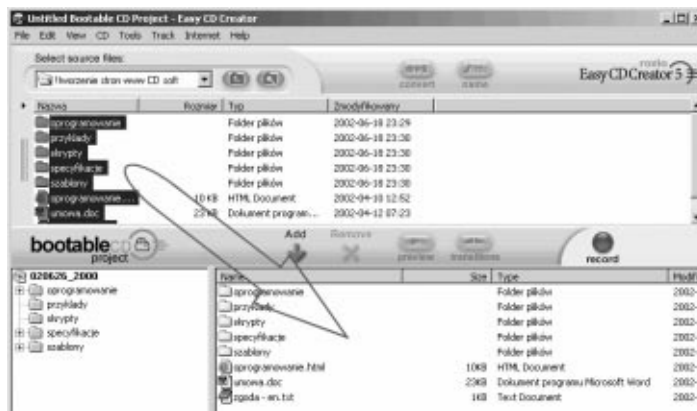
Untitled Bootable CD Project - Easy CD Creator

File Edit View CD Tools Track Internet Help

Select source files:

Tworzenie stron www CD soft

convert name

roxio Easy CD Creator 5

| Nazwa | Rozmiar | Typ | Zmodyfikowany |
|---|---|---|---|
| oprogramowanie | | Folder plików | 2002-06-18 23:29 |
| przyklady | | Folder plików | 2002-06-18 23:30 |
| skrypty | | Folder plików | 2002-06-18 23:30 |
| specyfikacje | | Folder plików | 2002-06-18 23:30 |
| szablony | | Folder plików | 2002-06-18 23:30 |
| oprogramowanie.... | 10 KB | HTML Document | 2002-04-10 12:52 |
| umowa.doc | 23 KB | Dokument program... | 2002-04-12 07:23 |

bootable CD project

Add Remove preview transitions record

020626_2000
oprogramowanie
przyklady
skrypty
specyfikacje
szablony

| Name | Size | Type | Modif |
|---|---|---|---|
| oprogramowanie | | Folder plików | 2002- |
| przyklady | | Folder plików | 2002- |
| skrypty | | Folder plików | 2002- |
| specyfikacje | | Folder plików | 2002- |
| szablony | | Folder plików | 2002- |
| oprogramowanie.html | 10KB | HTML Document | 2002- |
| umowa.doc | 23KB | Dokument programu Microsoft Word | 2002- |
| zgoda - en.txt | 1KB | Text Document | 2002- |